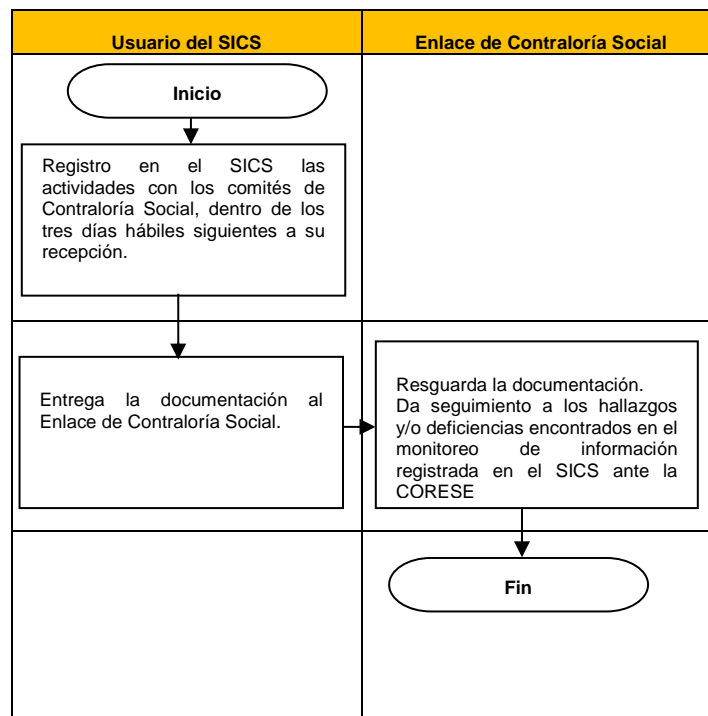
| Usuario del SICS | Enlace de Contraloría Social |
|---|---|
| Inicio | |
| Registro en el SICS las actividades con los comités de Contraloría Social, dentro de los tres días hábiles siguientes a su recepción. | |
| Entrega la documentación al Enlace de Contraloría Social. | Resguarda la documentación. Da seguimiento a los hallazgos y/o deficiencias encontrados en el monitoreo de información registrada en el SICS ante la CORESE |
| | Fin |